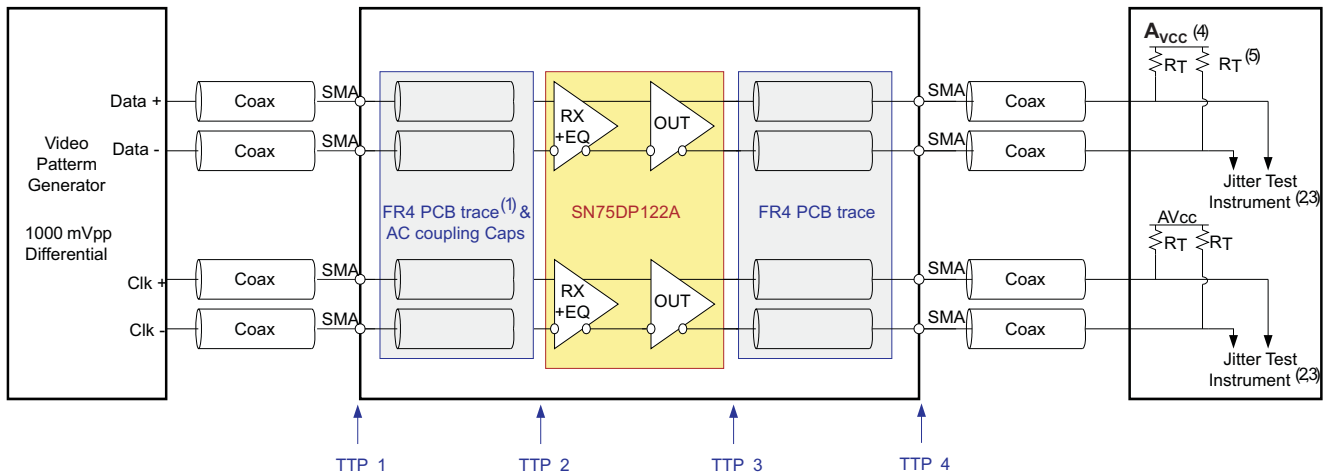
Video Patterm Generator

1000 mVpp Differential

Data +
Data -
Clk +
Clk -

Coax
Coax
Coax
Coax

SMA
SMA
SMA
SMA

FR4 PCB trace$^{(1)}$ & AC coupling Caps

RX +EQ
OUT
RX +EQ
OUT

SN75DP122A

FR4 PCB trace

SMA
SMA
SMA
SMA

Coax
Coax
Coax
Coax

$A_{VCC}$ $^{(4)}$
RT
RT $^{(5)}$

Jitter Test Instrument $^{(23)}$

AVcc
RT
RT

Jitter Test Instrument $^{(23)}$

TTP 1
TTP 2
TTP 3
TTP 4